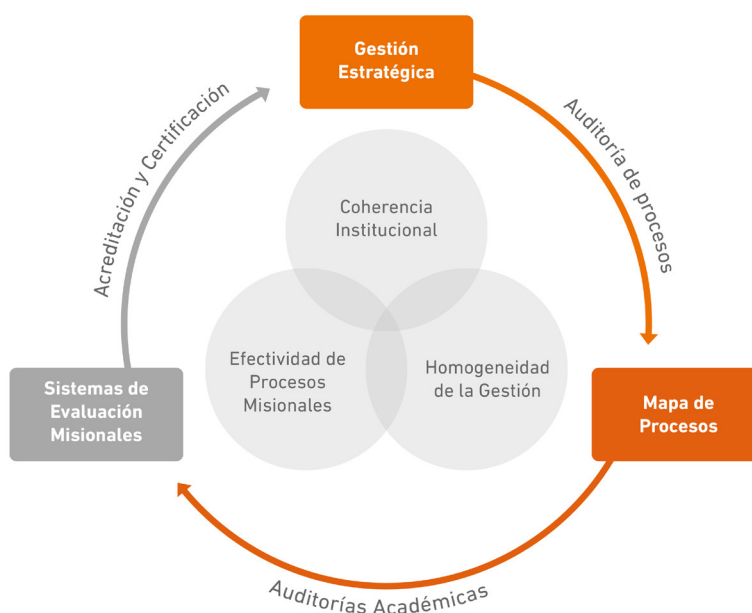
Gestión Estratégica

Auditoría de procesos

Mapa de Procesos

Auditorías Académicas

Sistemas de Evaluación Misionales

Acreditación y Certificación

Coherencia Institucional

Efectividad de Procesos Misionales

Homogeneidad de la Gestión